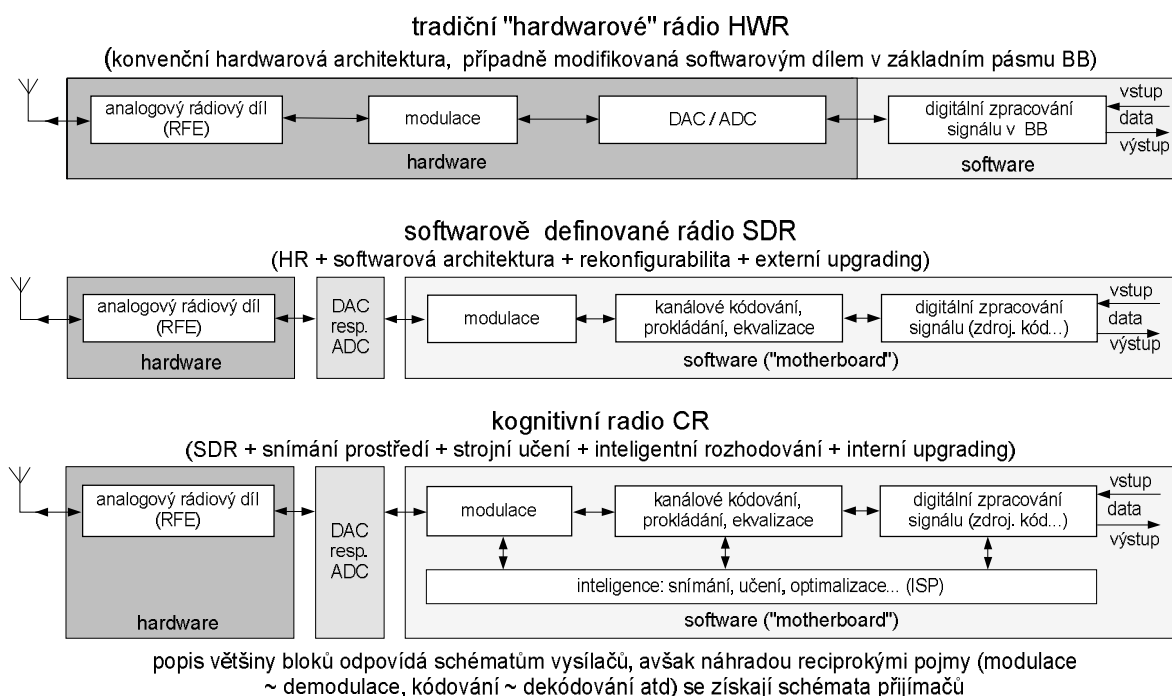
tradiční "hardwarové" rádio HWR

(konvenční hardwarová architektura, případně modifikovaná softwarovým dílem v základním pásmu BB)

analogový rádiový díl (RFE)

modulace

DAC / ADC

hardware

digitální zpracování signálu v BB

vstup

data

výstup

software

softwarově definované rádio SDR

(HR + softwarová architektura + rekonfigurabilita + externí upgrading)

analogový rádiový díl (RFE)

hardware

DAC resp. ADC

modulace

kanálové kódování, prokládání, ekvalizace

digitální zpracování signálu (zdroj. kód...)

vstup

data

výstup

software ("motherboard")

kognitivní radio CR

(SDR + snímání prostředí + strojní učení + inteligentní rozhodování + interní upgrading)

analogový rádiový díl (RFE)

DAC resp. ADC

modulace

kanálové kódování, prokládání, ekvalizace

digitální zpracování signálu (zdroj. kód...)

vstup

data

výstup

inteligence: snímání, učení, optimalizace... (ISP)

hardware

software ("motherboard")

popis většiny bloků odpovídá schématům vysílačů, avšak náhradou reciprokými pojmy (modulace ~ demodulace, kódování ~ dekódování atd) se získají schémata přijímačů